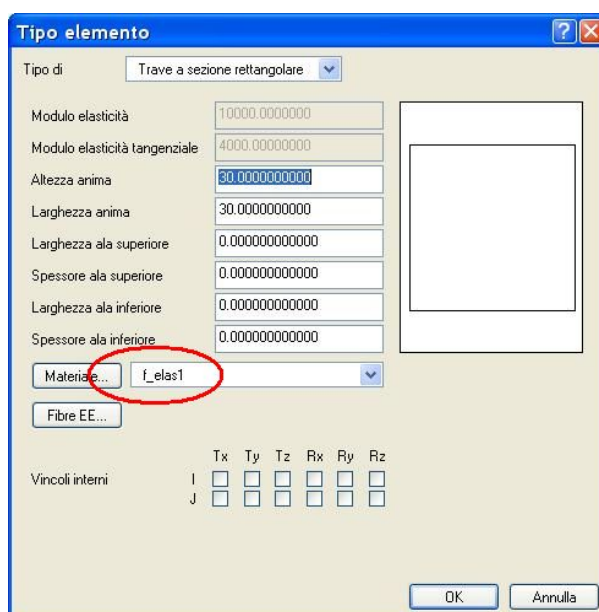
Tipo elemento

Tipo di
Trave a sezione rettangolare

Modulo elasticità
10000.0000000

Modulo elasticità tangenziale
4000.00000000

Altezza anima
30.0000000000

Larghezza anima
30.0000000000

Larghezza ala superiore
0.000000000000

Spessore ala superiore
0.000000000000

Larghezza ala inferiore
0.000000000000

Spessore ala inferiore
0.000000000000

Materiale...
f_elas1

Fibre EE...

Vincoli interni

| | Tx | Ty | Tz | Rx | Ry | Rz |
|---|---|---|---|---|---|---|
| I | | | | | | |
| J | | | | | | |

OK
Annulla